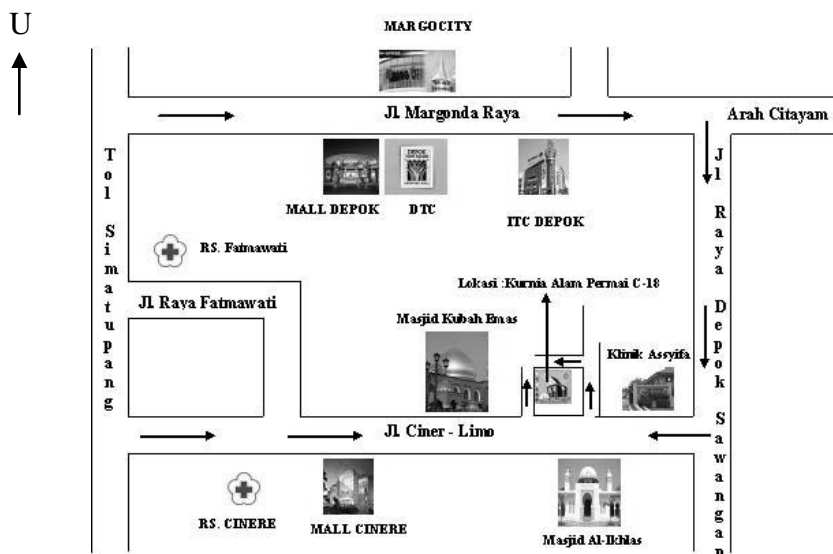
U

MARGOCITY

Jl. Margonda Raya

Arah Citayam

Tol Simatupang

MALL DEPOK

DTC

ITC DEPOK

Jl Raya Depok Sawangan

RS. Fatmawati

Jl. Raya Fatmawati

Lokasi :Kurnia Alam Permai C-18

Masjid Kubah Emas

Klinik Assyifa

Jl. Ciner - Limo

RS. CINERE

MALL CINERE

Masjid Al-Ikhlas